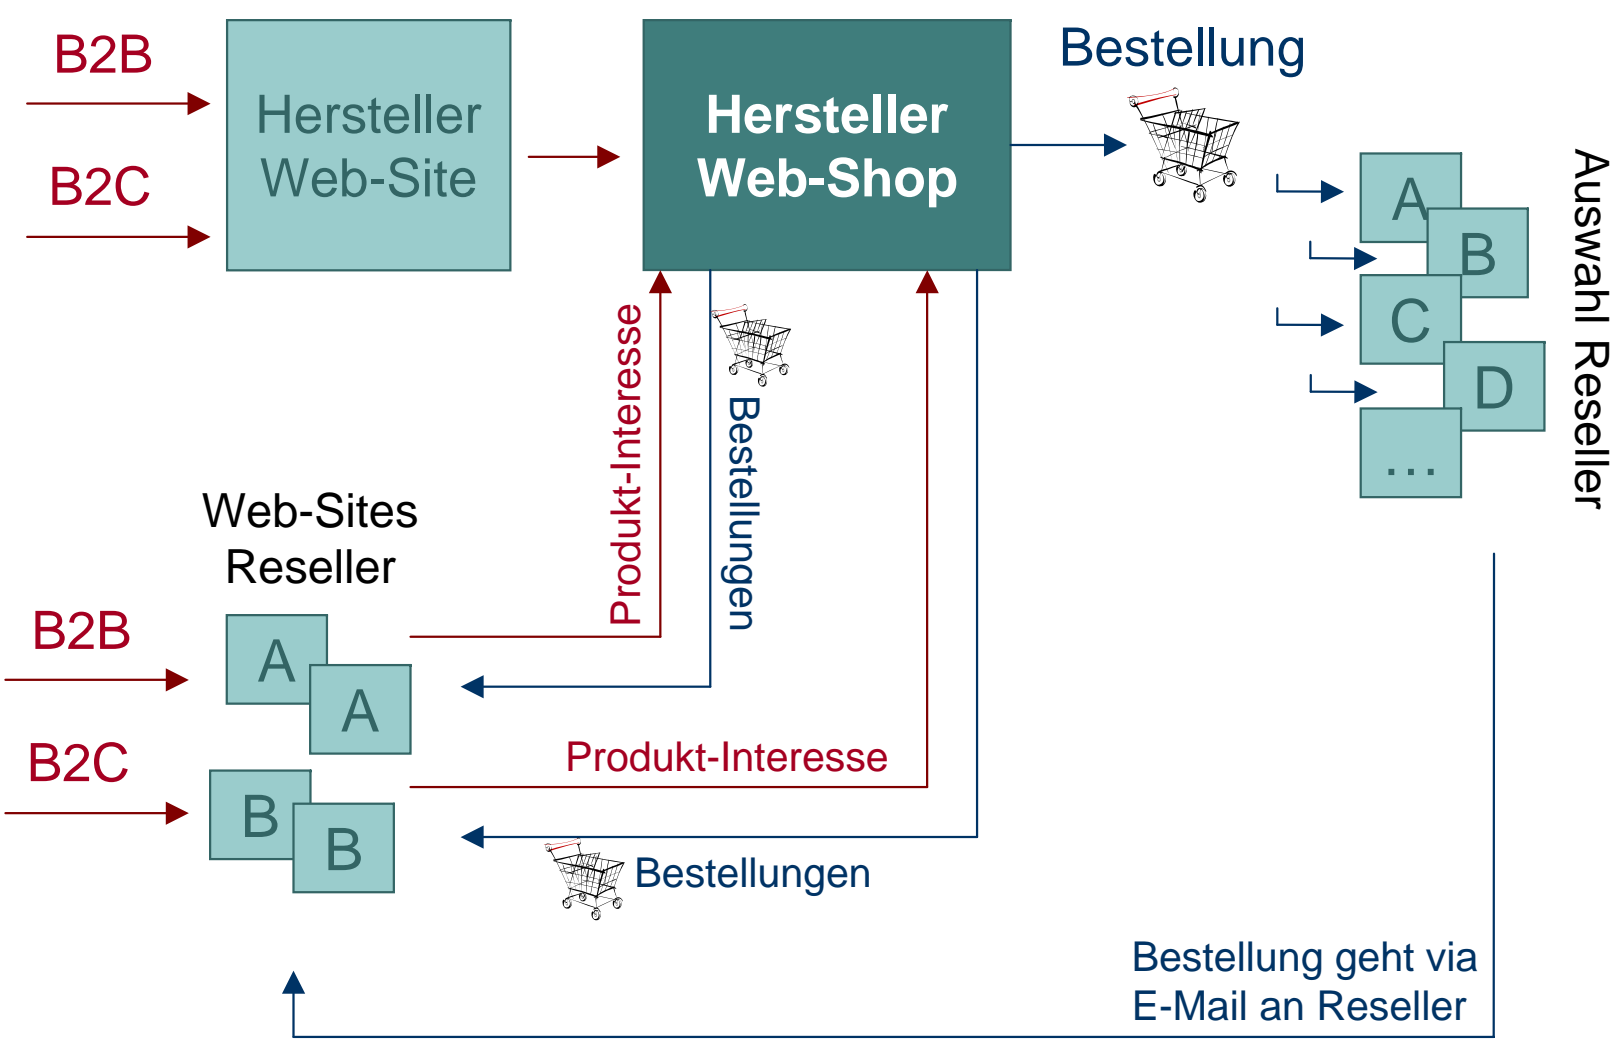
B2B

B2C

Hersteller Web-Site

Hersteller Web-Shop

Bestellung

A
B
C
D
...

Auswahl Reseller

Produkt-Interesse

Bestellungen

Web-Sites Reseller

B2B

A
A

B2C

B
B

Produkt-Interesse

Bestellungen

Bestellung geht via E-Mail an Reseller